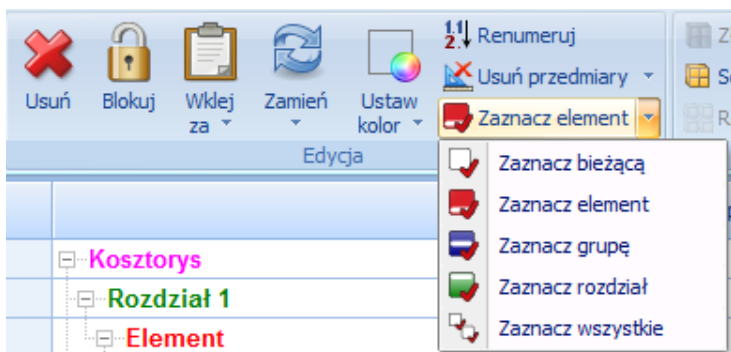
Usuń

Blokuj

Wklej za

Zamień

Ustaw kolor

1.1 2. Renumeruj

Usuń przedmiary

Zaznacz element

Z

S

R

Edycja

Zaznacz bieżącą

Zaznacz element

Zaznacz grupę

Zaznacz rozdział

Zaznacz wszystkie

Kosztorys

Rozdział 1

Element